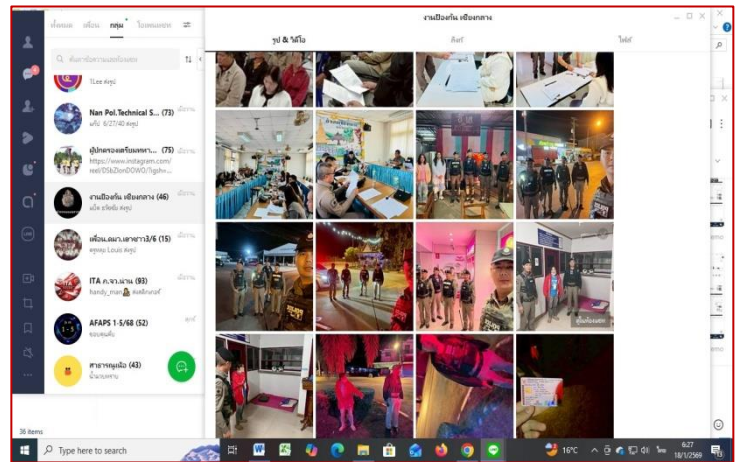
งานป้องกัน เชียงกลาง

รูป & วิดีโอ

ลิงก์

ไฟล์

ทั้งหมด เพื่อน กลุ่ม โอเพนแชท

ค้นหาด้วยชื่อแชทหรือข้อความ

TLee ส่งรูป

Nan Pol.Technical S... (73)
แก้ไข 6/27/40 ส่งรูป

ผู้ปกครองเตรียมทหาร... (75)
https://www.instagram.com/reel/DSbZlonDOWO/?igsh=...

งานป้องกัน เชียงกลาง (46)

เพื่อน.ณพ.ว.เอาชาว3/6 (15)
คุณนุ Louis ส่งรูป

ITA ภ.จว.น่าน (93)
handy_man

AFAPS 1-5/68 (52)

ศาสตร์หมูเนื้อ (43)

36 items

Type here to search

16°C

6:27
18/1/2569